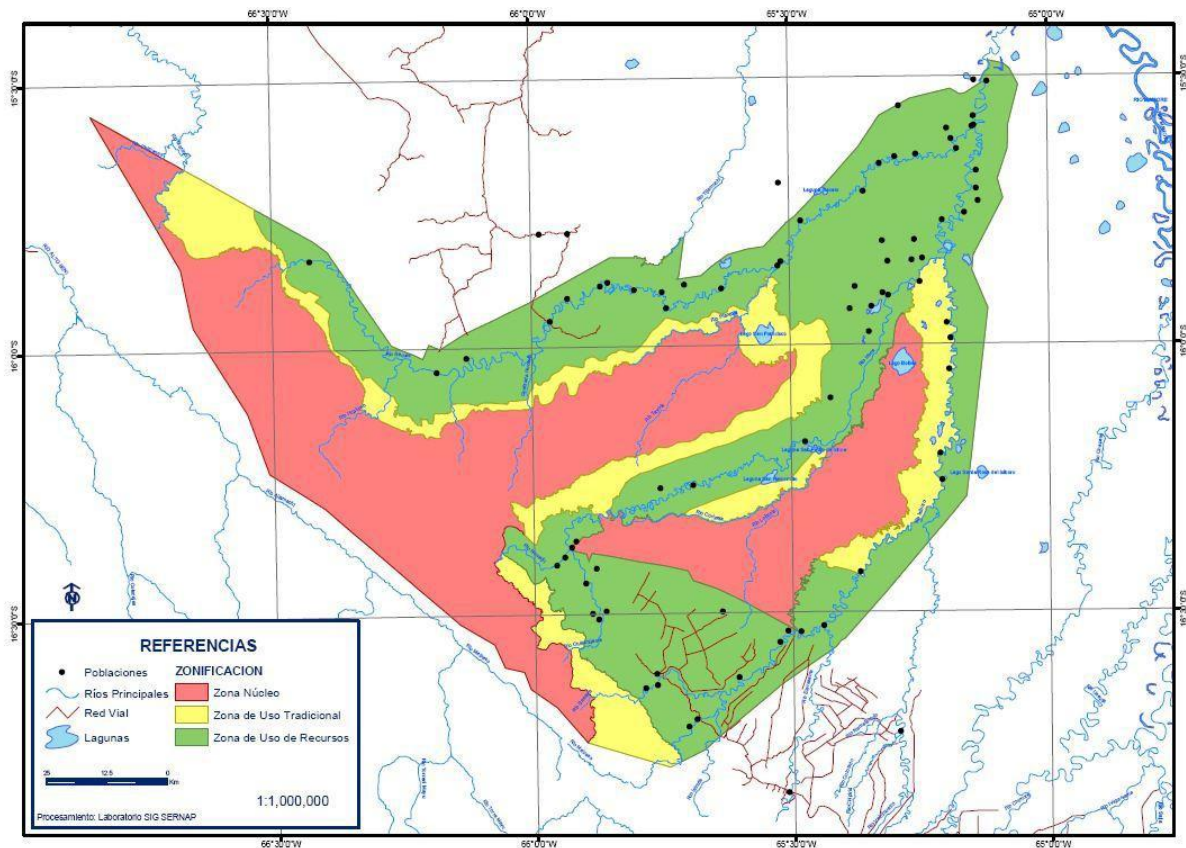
66°30'0"W
66°0'0"W
65°30'0"W
65°0'0"W

15°30'0"S
16°0'0"S
16°30'0"S

15°30'0"S
16°0'0"S
16°30'0"S

66°30'0"W
66°0'0"W
65°30'0"W
65°0'0"W

N

REFERENCIAS

Poblaciones
Ríos Principales
Red Vial
Lagunas

ZONIFICACION
Zona Núcleo
Zona de Uso Tradicional
Zona de Uso de Recursos

25 12.5 0 Km

1:1,000,000

Procesamiento: Laboratorio SIG SERNAP